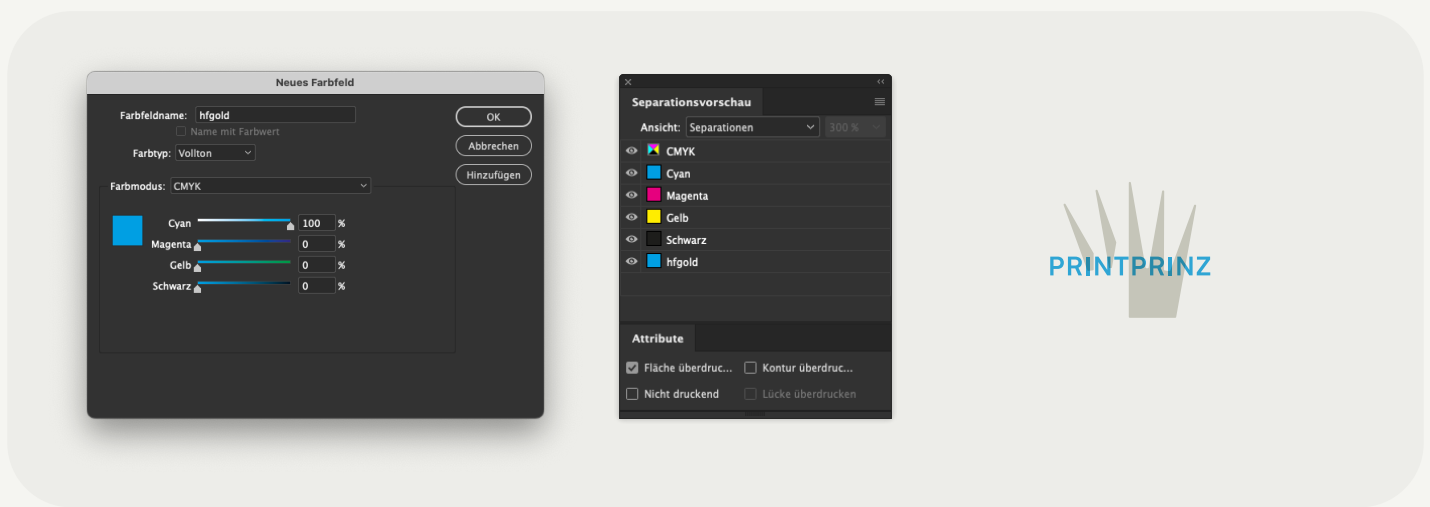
Neues Farbfeld

Farbfeldname: hfgold

Name mit Farbwert

Farbtyp: Vollton

Farbmodus: CMYK

Cyan 100 %

Magenta 0 %

Gelb 0 %

Schwarz 0 %

OK

Abbrechen

Hinzufügen

Separationsvorschau

Ansicht: Separationen 300 %

CMYK

Cyan

Magenta

Gelb

Schwarz

hfgold

Attribute

Fläche überdruc...

Kontur überdruc...

Nicht druckend

Lücke überdrucken

PRINTPRINZ